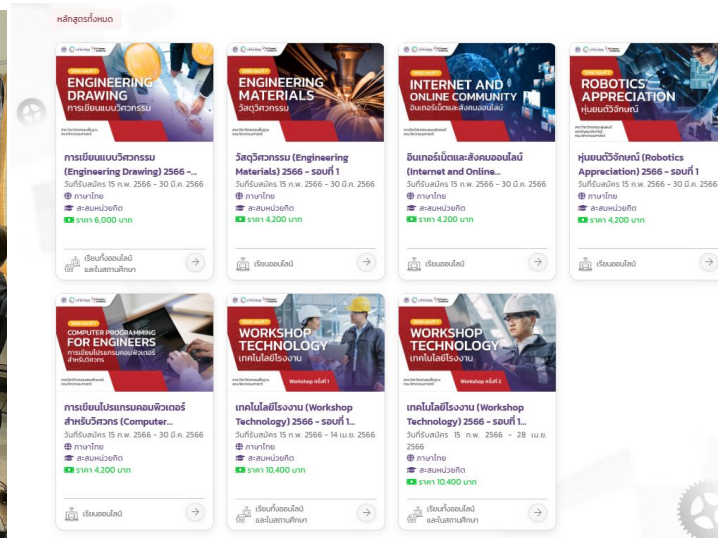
หลักสูตรทั้งหมด

ENGINEERING DRAWING
การเขียนแบบวิศวกรรม

การเขียนแบบวิศวกรรม (Engineering Drawing) 2566 -...
วันที่รับสมัคร 15 ก.พ. 2566 - 30 มี.ค. 2566
ภาษาไทย
สะสมหน่วยกิต
ราคา 6,000 บาท
เรียนทั้งออนไลน์และในสถานศึกษา

ENGINEERING MATERIALS
วัสดุวิศวกรรม

วัสดุวิศวกรรม (Engineering Materials) 2566 - รอบที่ 1
วันที่รับสมัคร 15 ก.พ. 2566 - 30 มี.ค. 2566
ภาษาไทย
สะสมหน่วยกิต
ราคา 4,200 บาท
เรียนออนไลน์

INTERNET AND ONLINE COMMUNITY
อินเทอร์เน็ตและสังคมออนไลน์

อินเทอร์เน็ตและสังคมออนไลน์ (Internet and Online...
วันที่รับสมัคร 15 ก.พ. 2566 - 30 มี.ค. 2566
ภาษาไทย
สะสมหน่วยกิต
ราคา 4,200 บาท
เรียนออนไลน์

ROBOTICS APPRECIATION
หุ่นยนต์วิจักษณ์

หุ่นยนต์วิจักษณ์ (Robotics Appreciation) 2566 - รอบที่ 1
วันที่รับสมัคร 15 ก.พ. 2566 - 30 มี.ค. 2566
ภาษาไทย
สะสมหน่วยกิต
ราคา 4,200 บาท
เรียนออนไลน์

COMPUTER PROGRAMMING FOR ENGINEERS
การเขียนโปรแกรมคอมพิวเตอร์สำหรับวิศวกร

การเขียนโปรแกรมคอมพิวเตอร์สำหรับวิศวกร (Computer...
วันที่รับสมัคร 15 ก.พ. 2566 - 30 มี.ค. 2566
ภาษาไทย
สะสมหน่วยกิต
ราคา 4,200 บาท
เรียนออนไลน์

WORKSHOP TECHNOLOGY
เทคโนโลยีโรงงาน
Workshop ครั้งที่ 1

เทคโนโลยีโรงงาน (Workshop Technology) 2566 - รอบที่ 1
วันที่รับสมัคร 15 ก.พ. 2566 - 14 เม.ย. 2566
ภาษาไทย
สะสมหน่วยกิต
ราคา 10,400 บาท
เรียนทั้งออนไลน์และในสถานศึกษา

WORKSHOP TECHNOLOGY
เทคโนโลยีโรงงาน
Workshop ครั้งที่ 2

เทคโนโลยีโรงงาน (Workshop Technology) 2566 - รอบที่ 1...
วันที่รับสมัคร 15 ก.พ. 2566 - 28 เม.ย. 2566
ภาษาไทย
สะสมหน่วยกิต
ราคา 10,400 บาท
เรียนทั้งออนไลน์และในสถานศึกษา